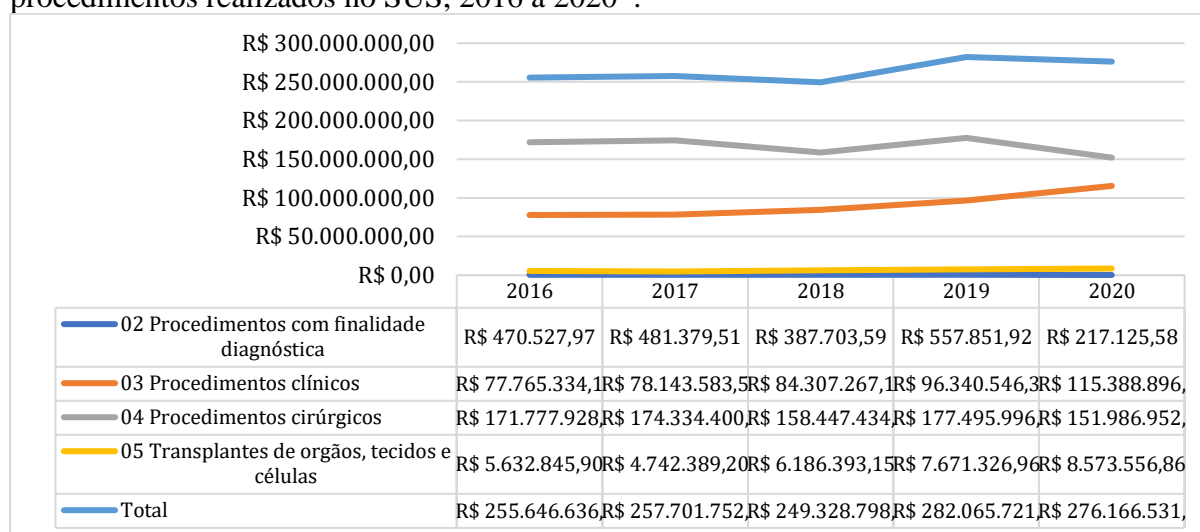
procedimentos realizados no SUS, 2016 a 2020*.

R$ 300.000.000,00
R$ 250.000.000,00
R$ 200.000.000,00
R$ 150.000.000,00
R$ 100.000.000,00
R$ 50.000.000,00
R$ 0,00

| | 2016 | 2017 | 2018 | 2019 | 2020 |
|---|---|---|---|---|---|
| 02 Procedimentos com finalidade diagnóstica | R$ 470.527,97 | R$ 481.379,51 | R$ 387.703,59 | R$ 557.851,92 | R$ 217.125,58 |
| 03 Procedimentos clínicos | R$ 77.765.334,1 | R$ 78.143.583,5 | R$ 84.307.267,1 | R$ 96.340.546,3 | R$ 115.388.896, |
| 04 Procedimentos cirúrgicos | R$ 171.777.928, | R$ 174.334.400, | R$ 158.447.434, | R$ 177.495.996, | R$ 151.986.952, |
| 05 Transplantes de orgãos, tecidos e células | R$ 5.632.845,90 | R$ 4.742.389,20 | R$ 6.186.393,15 | R$ 7.671.326,96 | R$ 8.573.556,86 |
| Total | R$ 255.646.636, | R$ 257.701.752, | R$ 249.328.798, | R$ 282.065.721, | R$ 276.166.531, |